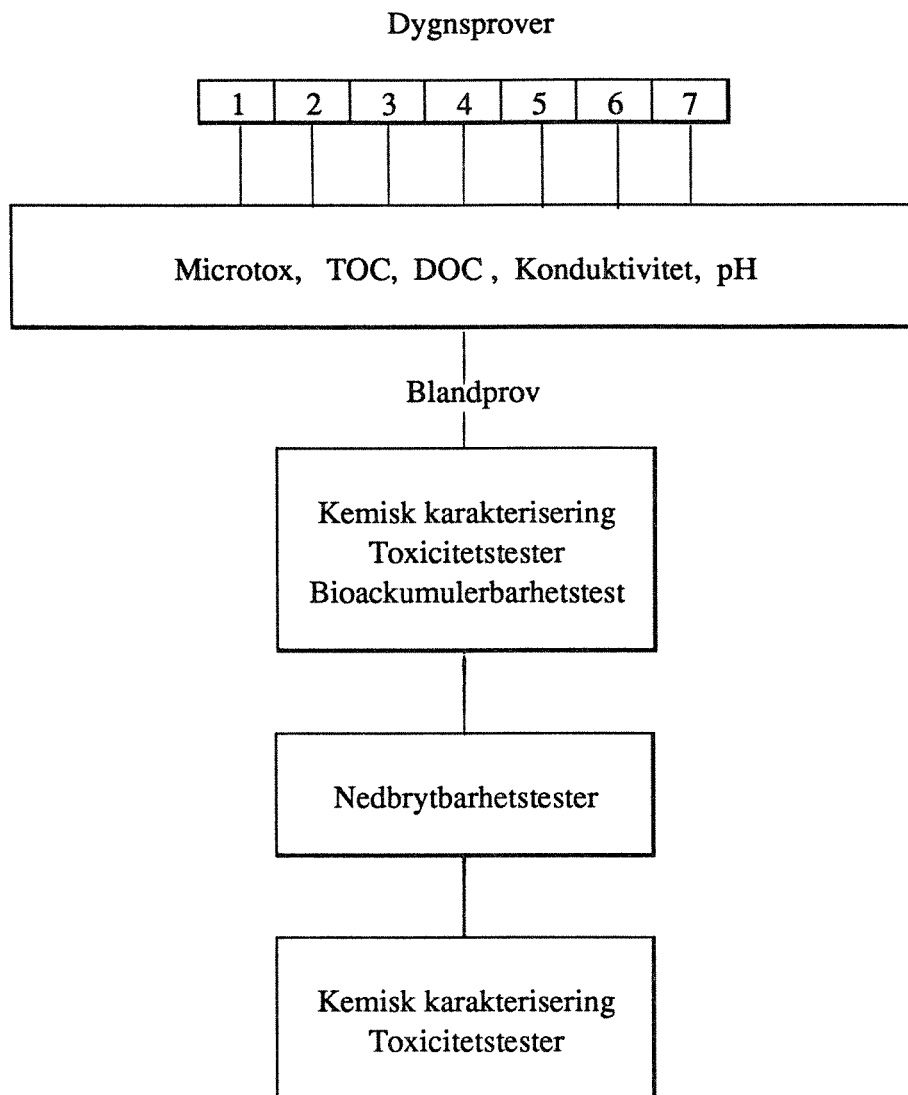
Dygnsprover

| 1 | 2 | 3 | 4 | 5 | 6 | 7 |
|---|---|---|---|---|---|---|

Microtox, TOC, DOC , Konduktivitet, pH

Blandprov

Kemisk karakterisering
Toxicitetstester
Bioackumulerbarhetstest

Nedbrytbarhetstester

Kemisk karakterisering
Toxicitetstester